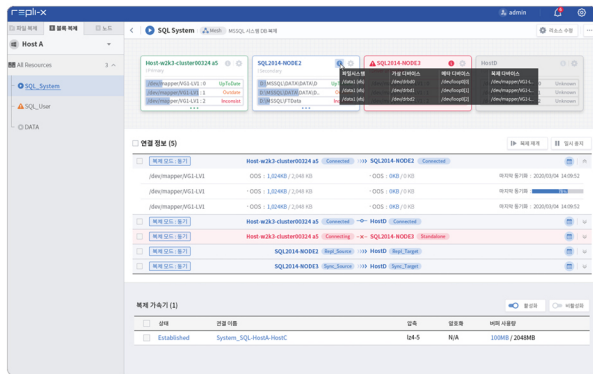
repli-x

admin

파일 복제 | 블록 복제 | 노드

Host A

All Resources 3

SQL_System

SQL_User

DATA

SQL System Mesh MSSQL 시스템 DB 복제

리소스 수정

Host-w2k3-cluster00324 a5
Primary

/dev/mapper/VG1-LV1 : 0 UpToDate
/dev/mapper/VG1-LV1 : 1 Outdate
/dev/mapper/VG1-LV1 : 2 Inconsist

SQL2014-NODE2
Secondary

D:\MSSQL\DATA\DATA.ID
D:\MSSQL\DATA\DATA.ID
D:\MSSQL\LFTData

파일시스템 | 가상 디바이스 | 메타 디바이스 | 복제 디바이스
/data1/abc | /dev/drbd0 | /dev/loop0 | /dev/mapper/VG1-L...
/data1/abc | /dev/drbd1 | /dev/loop0 | /dev/mapper/VG1-L...
/data1/abc | /dev/drbd2 | /dev/loop0 | /dev/mapper/VG1-L...

SQL2014-NODE3

HostD

Unknown
Unknown
Unknown

연결 정보 (5)

복제 해제 | 일시 중지

복제 모드 : 동기 | Host-w2k3-cluster00324 a5 | Connected | SQL2014-NODE2 | Connected

/dev/mapper/VG1-LV1 | OOS : 1,024KB / 0 KB | OOS : 0KB / 0 KB | 마지막 동기화 : 2020/03/04 14:09:52
/dev/mapper/VG1-LV1 | OOS : 1,024KB / 0 KB | OOS : 0KB / 0 KB | 마지막 동기화 : 75%
/dev/mapper/VG1-LV1 | OOS : 1,024KB / 0 KB | OOS : 0KB / 0 KB | 마지막 동기화 : 2020/03/04 14:09:52

복제 모드 : 동기 | Host-w2k3-cluster00324 a5 | Connected | HostD | Connected
복제 모드 : 동기 | Host-w2k3-cluster00324 a5 | Connecting | SQL2014-NODE3 | Standalone
복제 모드 : 동기 | SQL2014-NODE2 | Repl_Source | HostD | Repl_Target
복제 모드 : 동기 | SQL2014-NODE3 | Sync_Source | HostD | Sync_Target

복제 가속기 (1)

활성화 | 비활성화

| 상태 | 연결 이름 | 압축 | 암호화 | 버퍼 사용량 |
|---|---|---|---|---|
| Established | System_SQL-HostA-HostC | lz4-5 | N/A | 100MB / 2048MB |